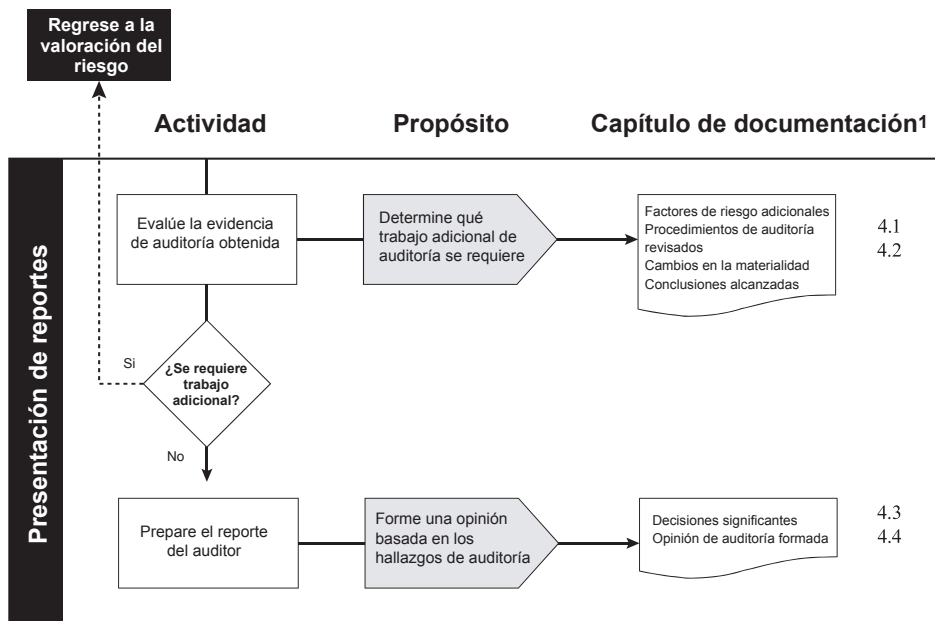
Regrese a la valoración del riesgo

Actividad

Propósito

Capítulo de documentación¹

Presentación de reportes

Evalúe la evidencia de auditoría obtenida

Determine qué trabajo adicional de auditoría se requiere

Factores de riesgo adicionales
Procedimientos de auditoría revisados
Cambios en la materialidad
Conclusiones alcanzadas

4.1
4.2

Si

¿Se requiere trabajo adicional?

No

Prepare el reporte del auditor

Forme una opinión basada en los hallazgos de auditoría

Decisiones significantes
Opinión de auditoría formada

4.3
4.4